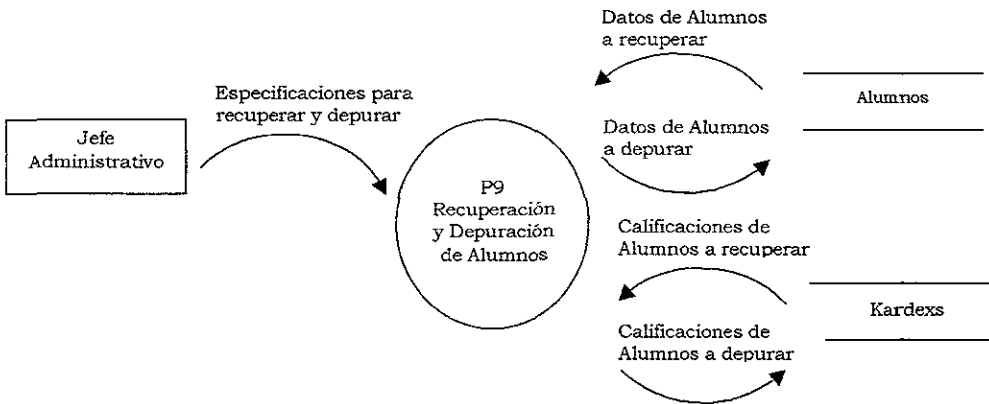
Datos de Alumnos a recuperar

Especificaciones para recuperar y depurar

Alumnos

Jefe Administrativo

Datos de Alumnos a depurar

P9 Recuperación y Depuración de Alumnos

Calificaciones de Alumnos a recuperar

Kardexs

Calificaciones de Alumnos a depurar